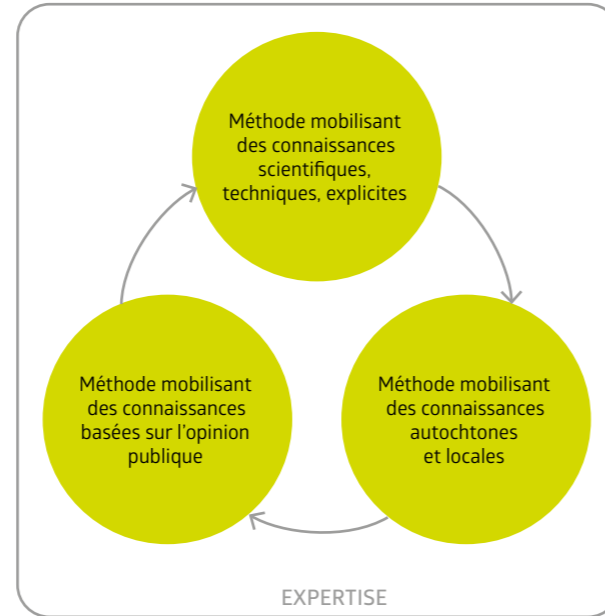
Méthode mobilisant des connaissances scientifiques, techniques, explicites

Méthode mobilisant des connaissances autochtones et locales

Méthode mobilisant des connaissances basées sur l'opinion publique

EXPERTISE